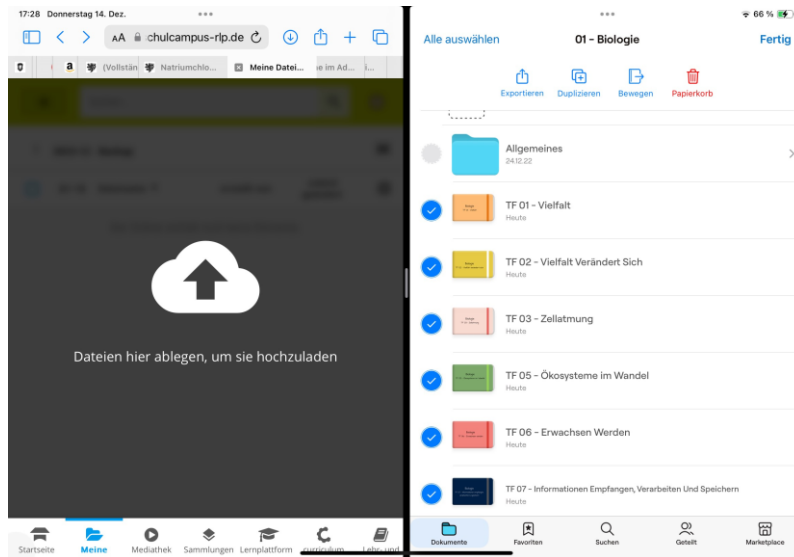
17:28 Donnerstag 14. Dez.

AA chulcampus-rlp.de

(Vollstän Natriumchlo... Meine Datei... e im Ad...

Dateien hier ablegen, um sie hochzuladen

Startseite Meine Mediathek Sammlungen Lernplattform curriculum Lehr- und

66 %

Alle auswählen 01 - Biologie Fertig

Exportieren Duplizieren Bewegen Papierkorb

Allgemeines
24.12.22

TF 01 - Vielfalt
Heute

TF 02 - Vielfalt Verändert Sich
Heute

TF 03 - Zellatmung
Heute

TF 05 - Ökosysteme im Wandel
Heute

TF 06 - Erwachsen Werden
Heute

TF 07 - Informationen Empfangen, Verarbeiten Und Speichern
Heute

Dokumente Favoriten Suchen Geteilt Marketplace